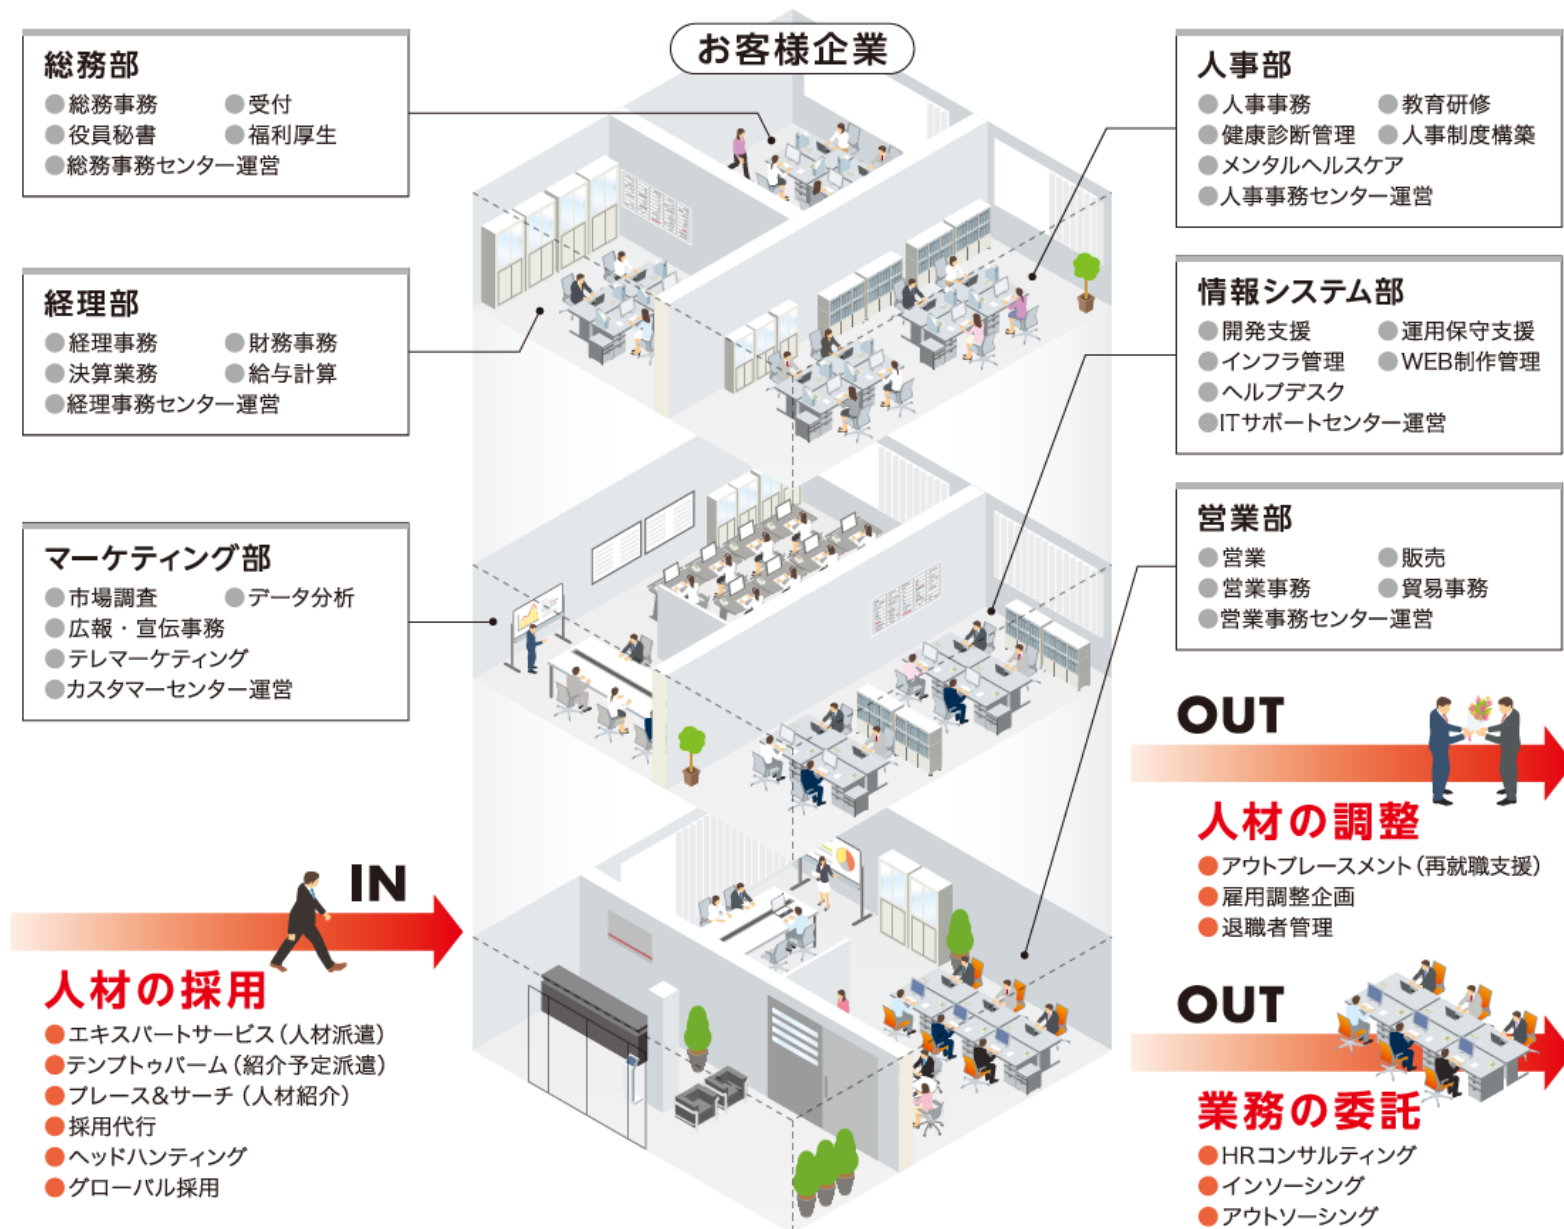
お客様企業

総務部
●総務事務 ●受付
●役員秘書 ●福利厚生
●総務事務センター運営

経理部
●経理事務 ●財務事務
●決算業務 ●給与計算
●経理事務センター運営

マーケティング部
●市場調査 ●データ分析
●広報・宣伝事務
●テレマーケティング
●カスタマーセンター運営

人事部
●人事事務 ●教育研修
●健康診断管理 ●人事制度構築
●メンタルヘルスケア
●人事事務センター運営

情報システム部
●開発支援 ●運用保守支援
●インフラ管理 ●WEB制作管理
●ヘルプデスク
●ITサポートセンター運営

営業部
●営業 ●販売
●営業事務 ●貿易事務
●営業事務センター運営

OUT

人材の調整
●アウトプレースメント(再就職支援)
●雇用調整企画
●退職者管理

IN

人材の採用
●エキスパートサービス(人材派遣)
●テンプトゥパーム(紹介予定派遣)
●プレース&サーチ(人材紹介)
●採用代行
●ヘッドハンティング
●グローバル採用

OUT

業務の委託
●HRコンサルティング
●インソーシング
●アウトソーシング